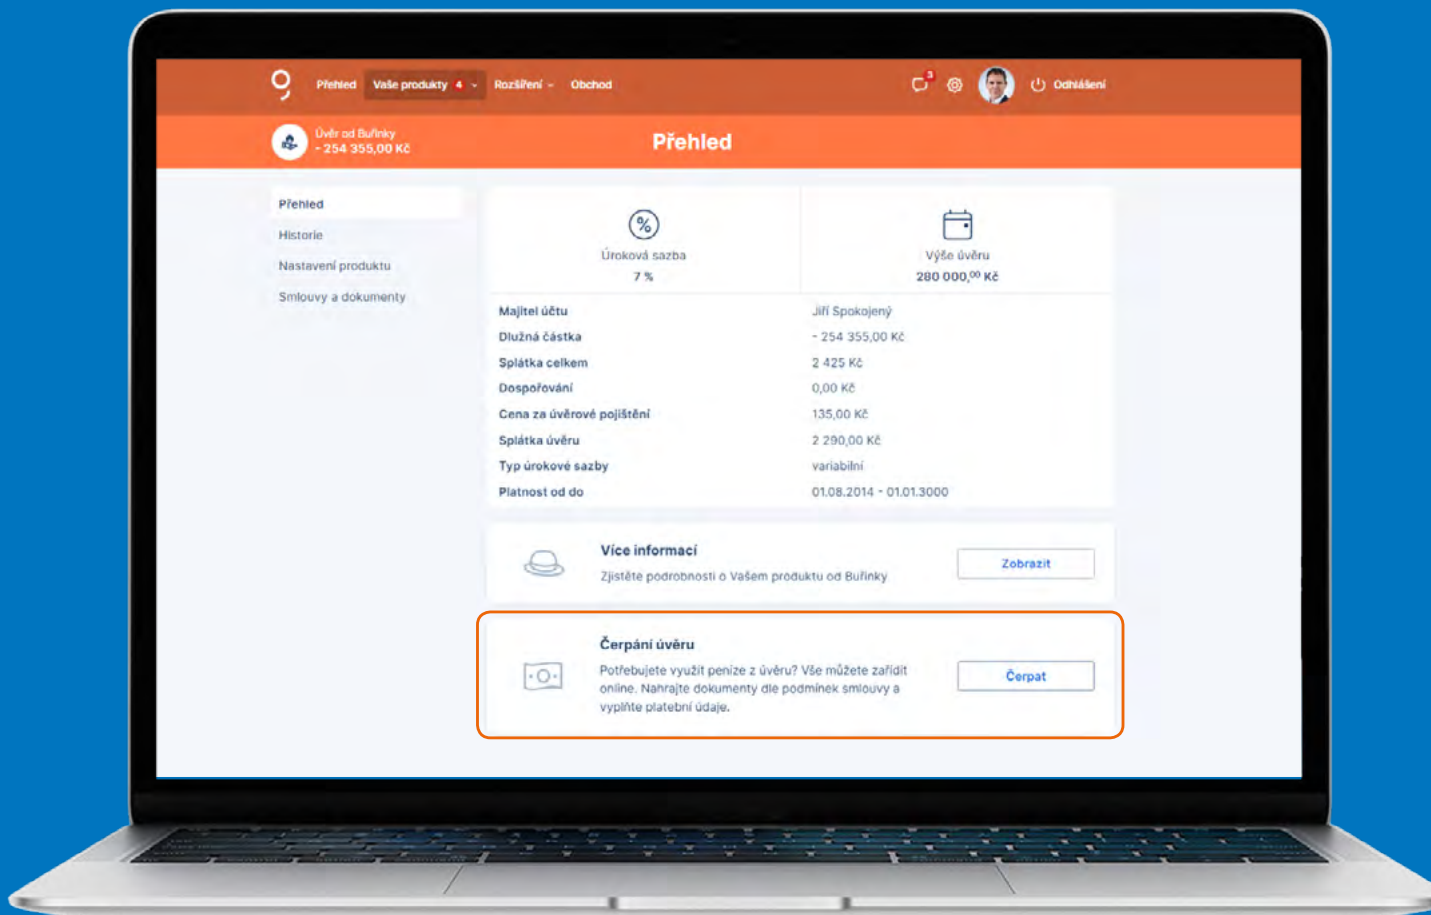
Přehled Vaše produkty 4 Rozšíření Obchod

3

Odhlášení

Úvěr od Buřinky
- 254 355,00 Kč

Přehled

Přehled
Historie
Nastavení produktu
Smlouvy a dokumenty

Úroková sazba
7 %

Výše úvěru
280 000,$^{00}$ Kč

| | |
|---|---|
| Majitel účtu | Jiří Spokojený |
| Dlužná částka | - 254 355,00 Kč |
| Splátka celkem | 2 425 Kč |
| Dospořování | 0,00 Kč |
| Cena za úvěrové pojištění | 135,00 Kč |
| Splátka úvěru | 2 290,00 Kč |
| Typ úrokové sazby | variabilní |
| Platnost od do | 01.08.2014 - 01.01.3000 |

Více informací
Zjistěte podrobnosti o Vašem produktu od Buřinky
Zobrazit

Čerpání úvěru
Potřebujete využít peníze z úvěru? Vše můžete zařídit online. Nahrajte dokumenty dle podmínek smlouvy a vyplňte platební údaje.
Čerpat